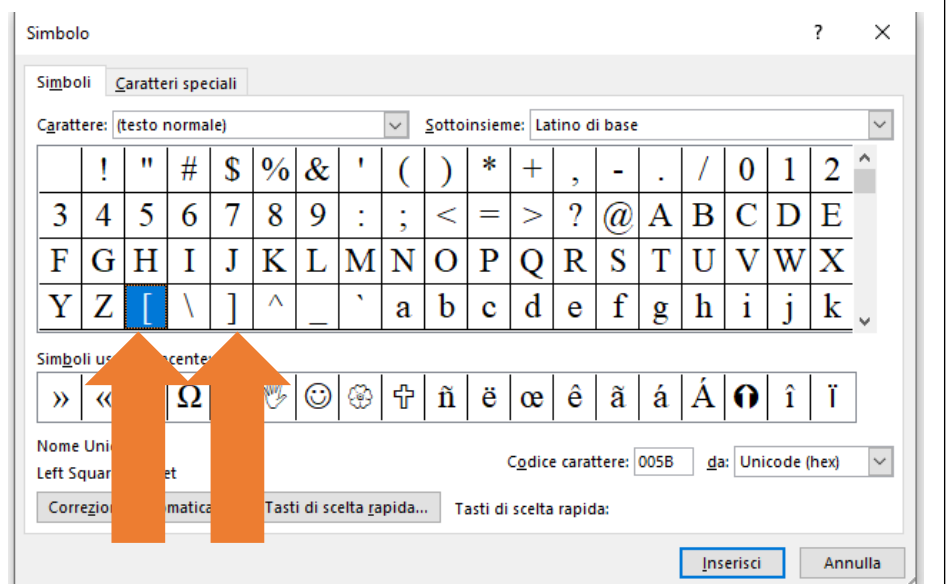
Simbolo

?

Simboli | Caratteri speciali

Carattere: (testo normale)

Sottoinsieme: Latino di base

| | ! | " | # | $ | % | & | ' | ( | ) | * | + | , | - | . | / | 0 | 1 | 2 |
|---|---|---|---|---|---|---|---|---|---|---|---|---|---|---|---|---|---|---|
| 3 | 4 | 5 | 6 | 7 | 8 | 9 | : | ; | < | = | > | ? | @ | A | B | C | D | E |
| F | G | H | I | J | K | L | M | N | O | P | Q | R | S | T | U | V | W | X |
| Y | Z | [ | \ | ] | ^ | _ | ` | a | b | c | d | e | f | g | h | i | j | k |

Simboli us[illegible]centе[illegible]

| » | « | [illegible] | Ω | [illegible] | ☺ | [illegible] | ✞ | ñ | ë | œ | ê | ã | á | Á | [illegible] | î | ï |
|---|---|---|---|---|---|---|---|---|---|---|---|---|---|---|---|---|---|

Nome Uni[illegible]

Left Squar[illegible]et

Codice carattere: 005B da: Unicode (hex)

Correzio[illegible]matica... Tasti di scelta rapida... Tasti di scelta rapida:

Inserisci Annulla